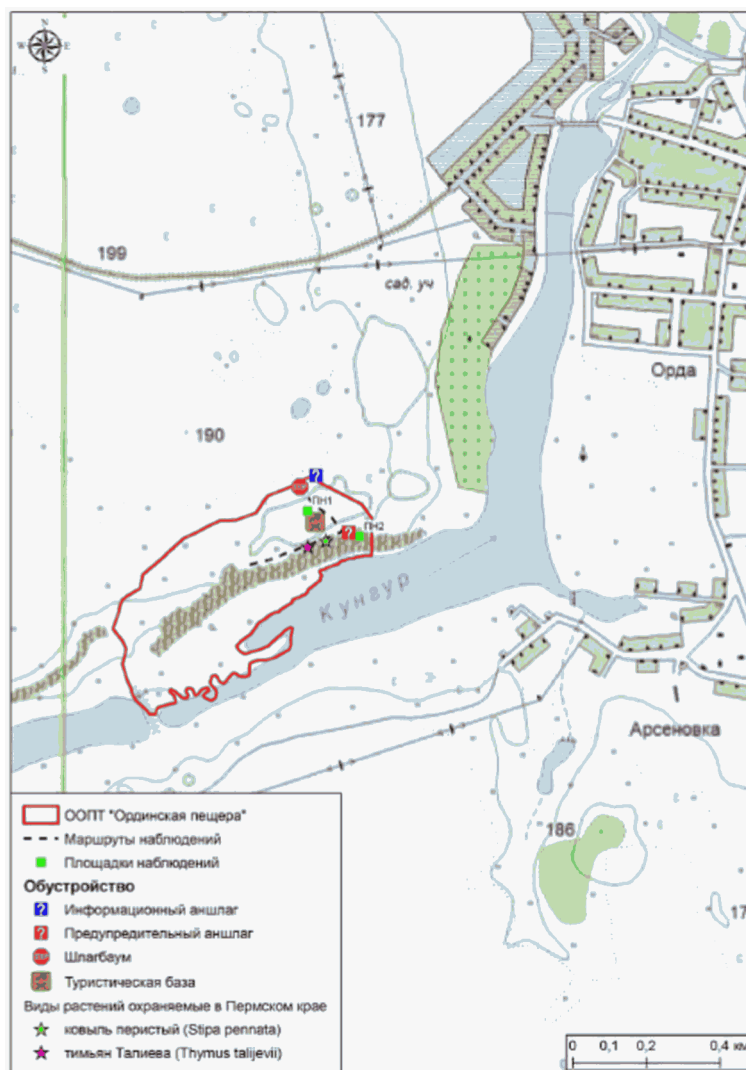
N
W E
S

177

199

сад. уч

Орда

190

ПН1

ПН2

Кунгур

Арсеновка

186

17

ООПТ "Ординская пещера"
Маршруты наблюдений
Площадки наблюдений
Обустройство
Информационный аншлаг
Предупредительный аншлаг
Шлагбаум
Туристическая база
Виды растений охраняемые в Пермском крае
ковыль перистый (Stipa pennata)
тимьян Талиева (Thymus talijevii)

0 0,1 0,2 0,4 км